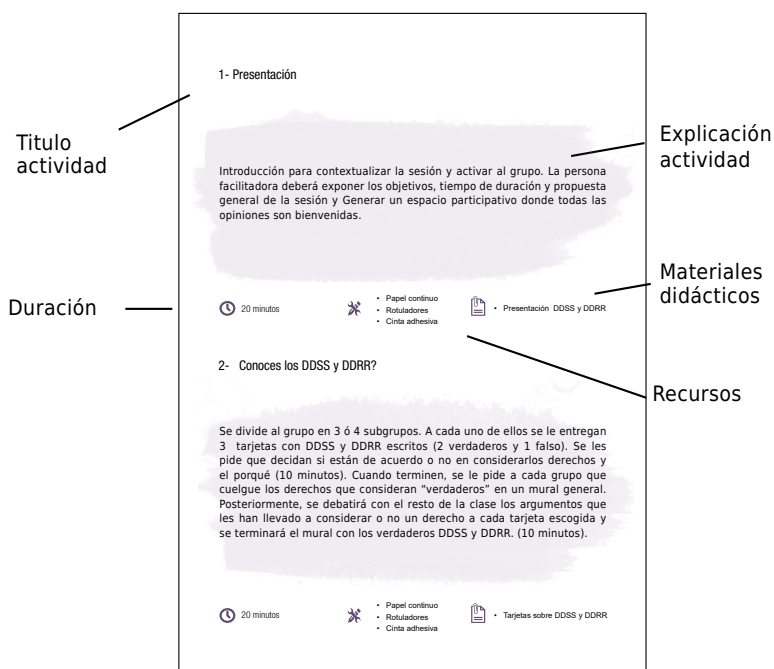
1- Presentación

Titulo actividad

Explicación actividad

Introducción para contextualizar la sesión y activar al grupo. La persona facilitadora deberá exponer los objetivos, tiempo de duración y propuesta general de la sesión y Generar un espacio participativo donde todas las opiniones son bienvenidas.

Materiales didácticos

Duración

20 minutos

- Papel continuo
- Rotuladores
- Cinta adhesiva

- Presentación DDSS y DDRR

Recursos

2- Conoces los DDSS y DDRR?

Se divide al grupo en 3 ó 4 subgrupos. A cada uno de ellos se le entregan 3 tarjetas con DDSS y DDRR escritos (2 verdaderos y 1 falso). Se les pide que decidan si están de acuerdo o no en considerarlos derechos y el porqué (10 minutos). Cuando terminen, se le pide a cada grupo que cuelgue los derechos que consideran "verdaderos" en un mural general. Posteriormente, se debatirá con el resto de la clase los argumentos que les han llevado a considerar o no un derecho a cada tarjeta escogida y se terminará el mural con los verdaderos DDSS y DDRR. (10 minutos).

20 minutos

- Papel continuo
- Rotuladores
- Cinta adhesiva

- Tarjetas sobre DDSS y DDRR